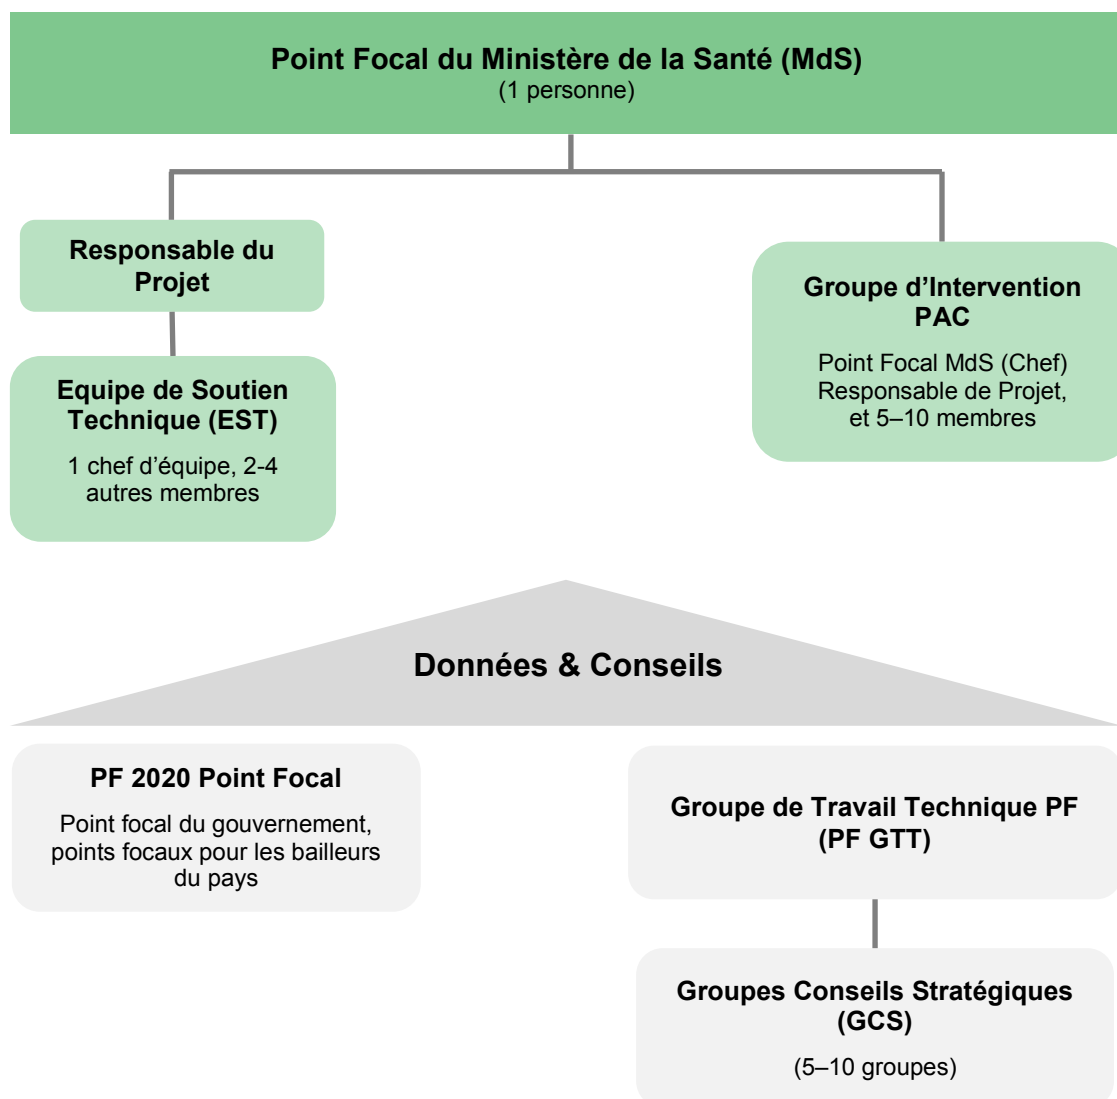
Point Focal du Ministère de la Santé (MdS)
(1 personne)

Responsable du Projet

Equipe de Soutien Technique (EST)

1 chef d'équipe, 2-4 autres membres

Groupe d'Intervention PAC

Point Focal MdS (Chef) Responsable de Projet, et 5–10 membres

Données & Conseils

PF 2020 Point Focal

Point focal du gouvernement, points focaux pour les bailleurs du pays

Groupe de Travail Technique PF (PF GTT)

Groupes Conseils Stratégiques (GCS)

(5–10 groupes)